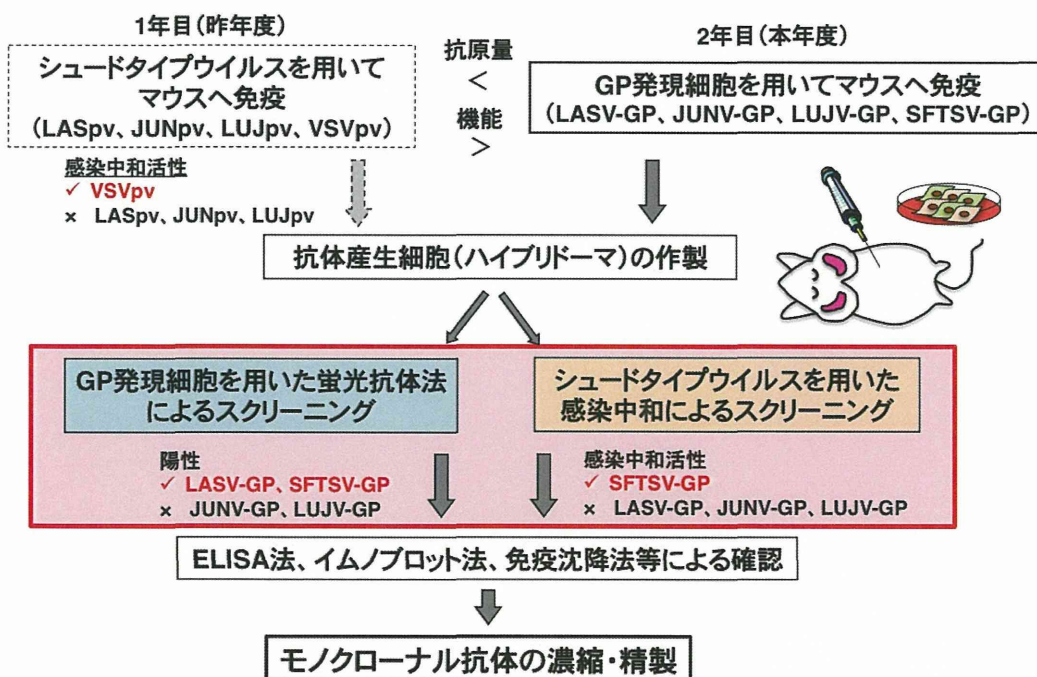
1年目（昨年度）

シュードタイプウイルスを用いてマウスへ免疫
（LASpv、JUNpv、LUJpv、VSVpv）

抗原量
＜
機能
＞

2年目（本年度）

GP発現細胞を用いてマウスへ免疫
（LASV-GP、JUNV-GP、LUJV-GP、SFTSV-GP）

感染中和活性
✓ VSVpv
× LASpv、JUNpv、LUJpv

抗体産生細胞（ハイブリドーマ）の作製

GP発現細胞を用いた蛍光抗体法によるスクリーニング

シュードタイプウイルスを用いた感染中和によるスクリーニング

陽性
✓ LASV-GP、SFTSV-GP
× JUNV-GP、LUJV-GP

感染中和活性
✓ SFTSV-GP
× LASV-GP、JUNV-GP、LUJV-GP

ELISA法、イムノブロット法、免疫沈降法等による確認

モノクローナル抗体の濃縮・精製